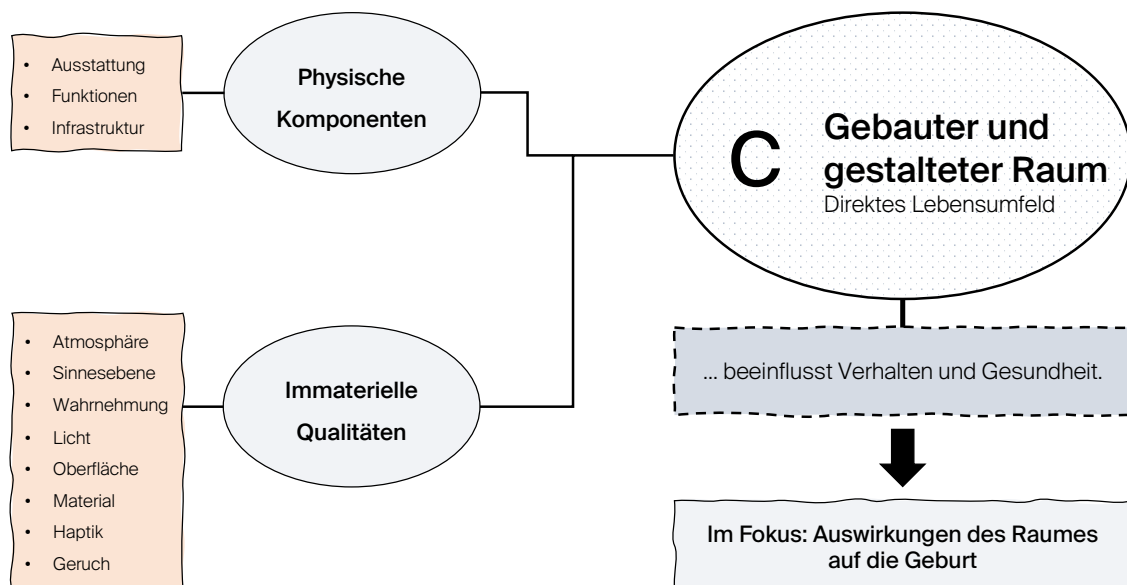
- Ausstattung
- Funktionen
- Infrastruktur

Physische Komponenten

C Gebauter und gestalteter Raum
Direktes Lebensumfeld

- Atmosphäre
- Sinnesebene
- Wahrnehmung
- Licht
- Oberfläche
- Material
- Haptik
- Geruch

Immaterielle Qualitäten

... beeinflusst Verhalten und Gesundheit.

Im Fokus: Auswirkungen des Raumes auf die Geburt